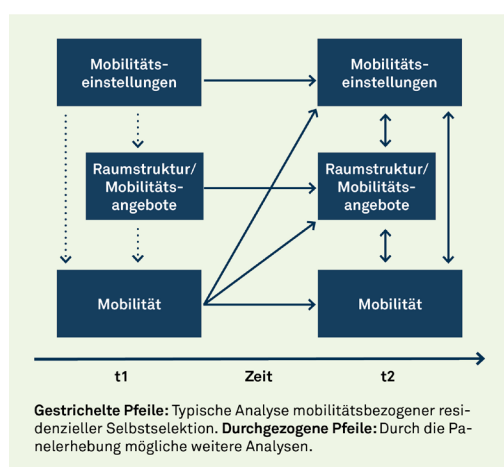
Mobilitäts-einstellungen

Mobilitäts-einstellungen

Raumstruktur/ Mobilitäts-angebote

Raumstruktur/ Mobilitäts-angebote

Mobilität

Mobilität

t1

Zeit

t2

**Gestrichelte Pfeile:** Typische Analyse mobilitätsbezogener residenzieller Selbstselektion. **Durchgezogene Pfeile:** Durch die Panelerhebung mögliche weitere Analysen.